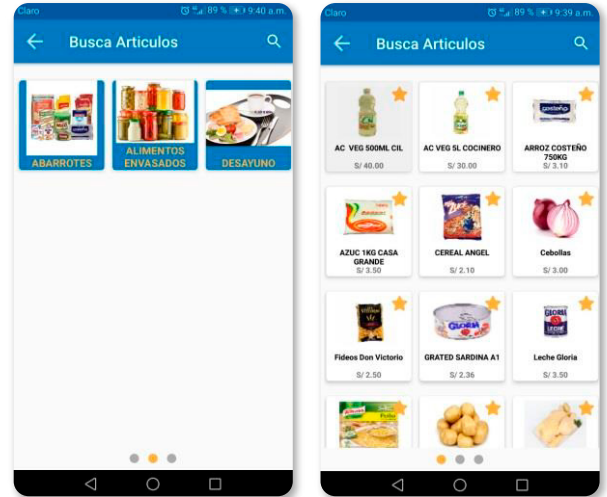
Claro 89 % 9:40 a.m.

Busca Articulos

ABARROTES

ALIMENTOS ENVASADOS

DESAYUNO

Claro 89 % 9:39 a.m.

Busca Articulos

AC VEG 500ML CIL
S/ 40.00

AC VEG 5L COCINERO
S/ 30.00

ARROZ COSTEÑO 750KG
S/ 3.10

AZUC 1KG CASA GRANDE
S/ 3.50

CEREAL ANGEL
S/ 2.10

Cebollas
S/ 3.00

Fideos Don Victorio
S/ 2.50

GRATED SARDINA A1
S/ 2.36

Leche Gloria
S/ 3.50